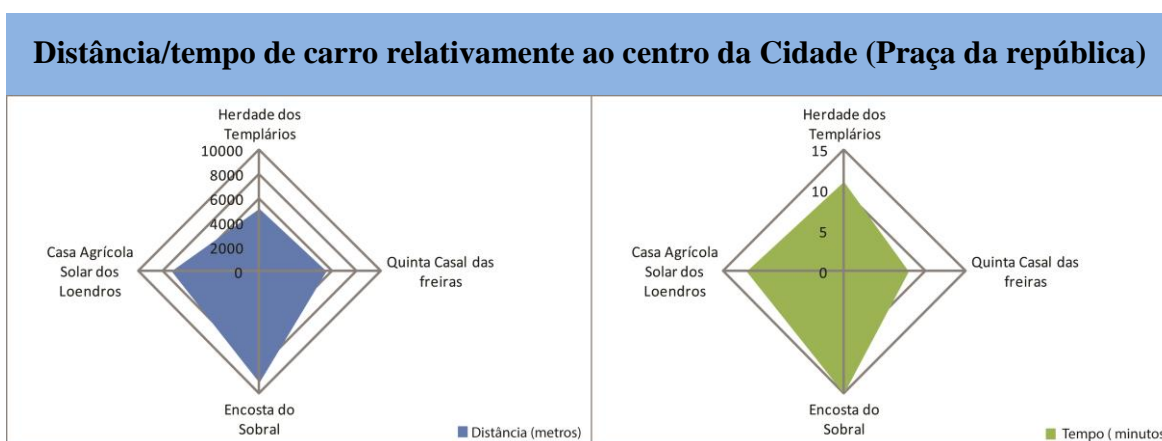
Distância/tempo de carro relativamente ao centro da Cidade (Praça da república)

Herdade dos Templários

10000
8000
6000
4000
2000
0

Casa Agrícola Solar dos Loendros

Quinta Casal das freiras

Encosta do Sobral

Distância (metros)

Herdade dos Templários

15
10
5
0

Casa Agrícola Solar dos Loendros

Quinta Casal das freiras

Encosta do Sobral

Tempo ( minutos